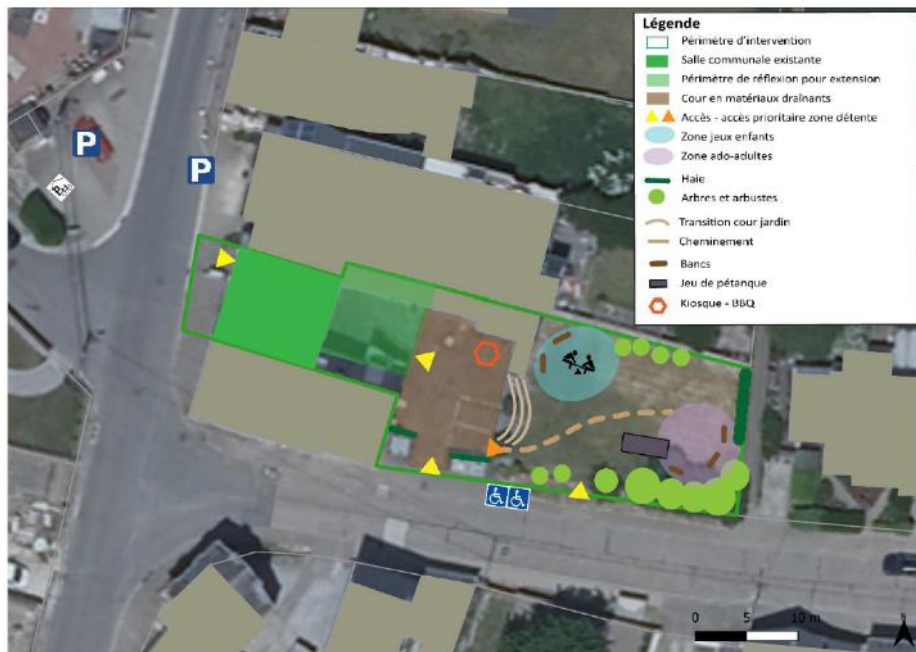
Légende
Périmètre d'intervention
Salle communale existante
Périmètre de réflexion pour extension
Cour en matériaux drainants
Accès - accès prioritaire zone détente
Zone jeux enfants
Zone ado-adultes
Haie
Arbres et arbustes
Transition cour jardin
Cheminement
Bancs
Jeu de pétanque
Kiosque - BBQ

P
P

0 5 10 m